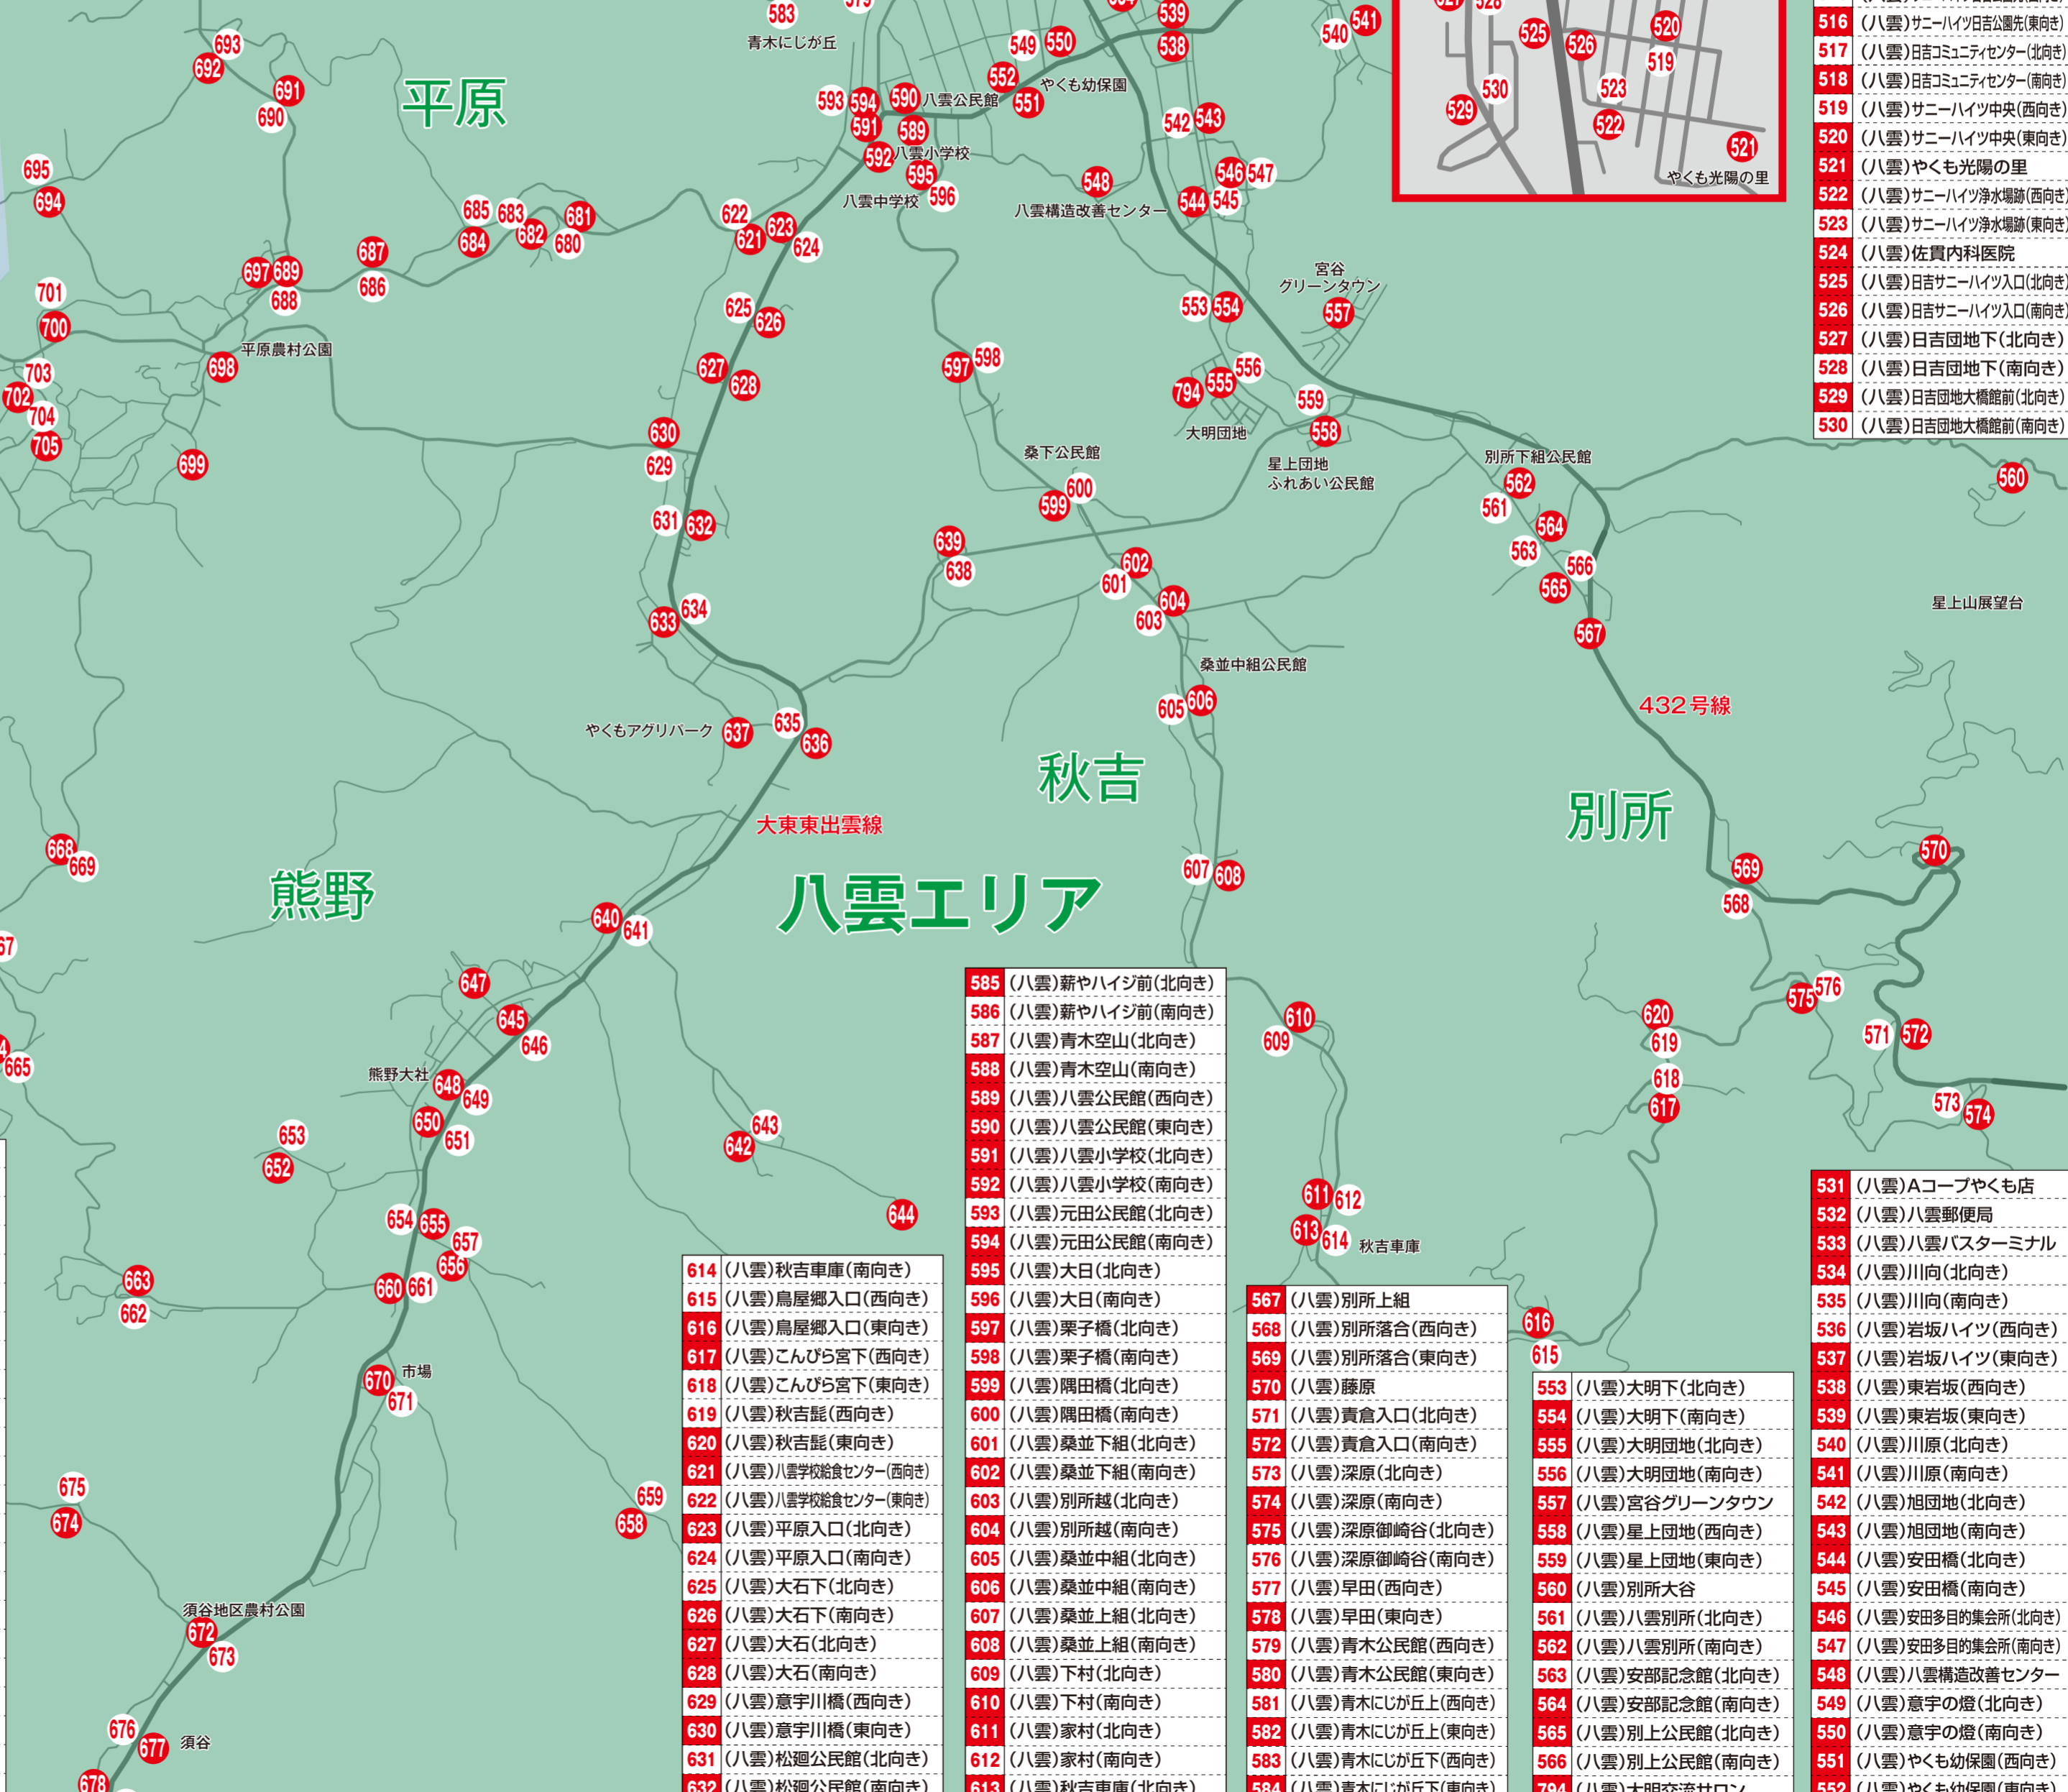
平原
秋吉
別所
熊野
八雲エリア
大東東出雲線
432号線

青木にじが丘
八雲公民館
やくも幼保園
八雲小学校
八雲中学校
八雲構造改善センター
宮谷グリーンタウン
平原農村公園
桑下公民館
大明団地
星上団地ふれあい公民館
別所下組公民館
星上山展望台
桑並中組公民館
やくもアグリパーク
熊野大社
市場
須谷地区農村公園
須谷
秋吉車庫
やくも光陽の里

| 516 | (八雲)サニーハイツ日吉公園先(東向き) |
|---|---|
| 517 | (八雲)日吉コミュニティセンター(北向き) |
| 518 | (八雲)日吉コミュニティセンター(南向き) |
| 519 | (八雲)サニーハイツ中央(西向き) |
| 520 | (八雲)サニーハイツ中央(東向き) |
| 521 | (八雲)やくも光陽の里 |
| 522 | (八雲)サニーハイツ浄水場跡(西向き) |
| 523 | (八雲)サニーハイツ浄水場跡(東向き) |
| 524 | (八雲)佐貫内科医院 |
| 525 | (八雲)日吉サニーハイツ入口(北向き) |
| 526 | (八雲)日吉サニーハイツ入口(南向き) |
| 527 | (八雲)日吉団地下(北向き) |
| 528 | (八雲)日吉団地下(南向き) |
| 529 | (八雲)日吉団地大橋館前(北向き) |
| 530 | (八雲)日吉団地大橋館前(南向き) |

| 585 | (八雲)薪やハイジ前(北向き) |
|---|---|
| 586 | (八雲)薪やハイジ前(南向き) |
| 587 | (八雲)青木空山(北向き) |
| 588 | (八雲)青木空山(南向き) |
| 589 | (八雲)八雲公民館(西向き) |
| 590 | (八雲)八雲公民館(東向き) |
| 591 | (八雲)八雲小学校(北向き) |
| 592 | (八雲)八雲小学校(南向き) |
| 593 | (八雲)元田公民館(北向き) |
| 594 | (八雲)元田公民館(南向き) |
| 595 | (八雲)大日(北向き) |
| 596 | (八雲)大日(南向き) |
| 597 | (八雲)栗子橋(北向き) |
| 598 | (八雲)栗子橋(南向き) |
| 599 | (八雲)隅田橋(北向き) |
| 600 | (八雲)隅田橋(南向き) |
| 601 | (八雲)桑並下組(北向き) |
| 602 | (八雲)桑並下組(南向き) |
| 603 | (八雲)別所越(北向き) |
| 604 | (八雲)別所越(南向き) |
| 605 | (八雲)桑並中組(北向き) |
| 606 | (八雲)桑並中組(南向き) |
| 607 | (八雲)桑並上組(北向き) |
| 608 | (八雲)桑並上組(南向き) |
| 609 | (八雲)下村(北向き) |
| 610 | (八雲)下村(南向き) |
| 611 | (八雲)家村(北向き) |
| 612 | (八雲)家村(南向き) |
| 613 | (八雲)秋吉車庫(北向き) |

| 614 | (八雲)秋吉車庫(南向き) |
|---|---|
| 615 | (八雲)鳥屋郷入口(西向き) |
| 616 | (八雲)鳥屋郷入口(東向き) |
| 617 | (八雲)こんぴら宮下(西向き) |
| 618 | (八雲)こんぴら宮下(東向き) |
| 619 | (八雲)秋吉髭(西向き) |
| 620 | (八雲)秋吉髭(東向き) |
| 621 | (八雲)八雲学校給食センター(西向き) |
| 622 | (八雲)八雲学校給食センター(東向き) |
| 623 | (八雲)平原入口(北向き) |
| 624 | (八雲)平原入口(南向き) |
| 625 | (八雲)大石下(北向き) |
| 626 | (八雲)大石下(南向き) |
| 627 | (八雲)大石(北向き) |
| 628 | (八雲)大石(南向き) |
| 629 | (八雲)意宇川橋(西向き) |
| 630 | (八雲)意宇川橋(東向き) |
| 631 | (八雲)松廻公民館(北向き) |
| 632 | (八雲)松廻公民館(南向き) |

| 567 | (八雲)別所上組 |
|---|---|
| 568 | (八雲)別所落合(西向き) |
| 569 | (八雲)別所落合(東向き) |
| 570 | (八雲)藤原 |
| 571 | (八雲)責倉入口(北向き) |
| 572 | (八雲)責倉入口(南向き) |
| 573 | (八雲)深原(北向き) |
| 574 | (八雲)深原(南向き) |
| 575 | (八雲)深原御崎谷(北向き) |
| 576 | (八雲)深原御崎谷(南向き) |
| 577 | (八雲)早田(西向き) |
| 578 | (八雲)早田(東向き) |
| 579 | (八雲)青木公民館(西向き) |
| 580 | (八雲)青木公民館(東向き) |
| 581 | (八雲)青木にじが丘上(西向き) |
| 582 | (八雲)青木にじが丘上(東向き) |
| 583 | (八雲)青木にじが丘下(西向き) |
| 584 | (八雲)青木にじが丘下(東向き) |

| 553 | (八雲)大明下(北向き) |
|---|---|
| 554 | (八雲)大明下(南向き) |
| 555 | (八雲)大明団地(北向き) |
| 556 | (八雲)大明団地(南向き) |
| 557 | (八雲)宮谷グリーンタウン |
| 558 | (八雲)星上団地(西向き) |
| 559 | (八雲)星上団地(東向き) |
| 560 | (八雲)別所大谷 |
| 561 | (八雲)八雲別所(北向き) |
| 562 | (八雲)八雲別所(南向き) |
| 563 | (八雲)安部記念館(北向き) |
| 564 | (八雲)安部記念館(南向き) |
| 565 | (八雲)別上公民館(北向き) |
| 566 | (八雲)別上公民館(南向き) |
| 794 | (八雲)大明交流サロン |

| 531 | (八雲)Aコープやくも店 |
|---|---|
| 532 | (八雲)八雲郵便局 |
| 533 | (八雲)八雲バスターミナル |
| 534 | (八雲)川向(北向き) |
| 535 | (八雲)川向(南向き) |
| 536 | (八雲)岩坂ハイツ(西向き) |
| 537 | (八雲)岩坂ハイツ(東向き) |
| 538 | (八雲)東岩坂(西向き) |
| 539 | (八雲)東岩坂(東向き) |
| 540 | (八雲)川原(北向き) |
| 541 | (八雲)川原(南向き) |
| 542 | (八雲)旭団地(北向き) |
| 543 | (八雲)旭団地(南向き) |
| 544 | (八雲)安田橋(北向き) |
| 545 | (八雲)安田橋(南向き) |
| 546 | (八雲)安田多目的集会所(北向き) |
| 547 | (八雲)安田多目的集会所(南向き) |
| 548 | (八雲)八雲構造改善センター |
| 549 | (八雲)意宇の燈(北向き) |
| 550 | (八雲)意宇の燈(南向き) |
| 551 | (八雲)やくも幼保園(西向き) |
| 552 | (八雲)やくも幼保園(東向き) |